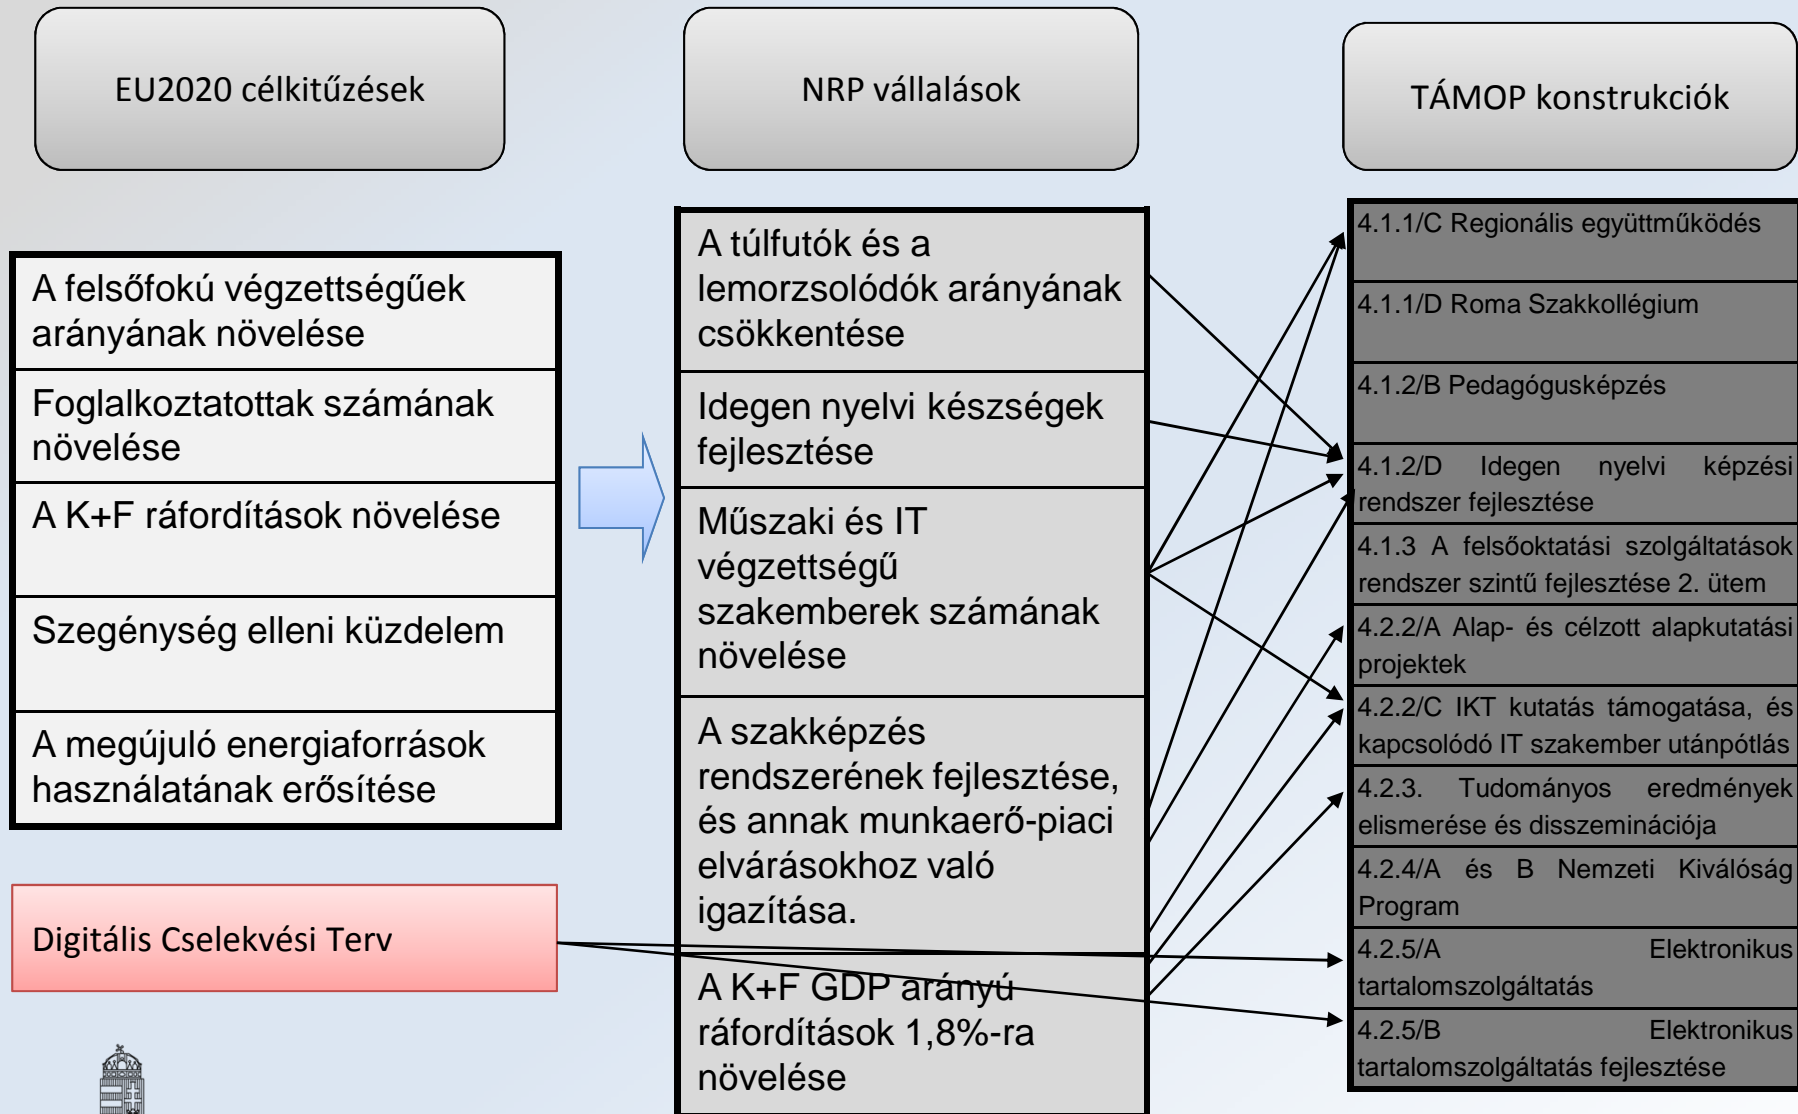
EU2020 célkitűzések

NRP vállalások

TÁMOP konstrukciók

A felsőfokú végzettségűek arányának növelése

Foglalkoztatottak számának növelése

A K+F ráfordítások növelése

Szegénység elleni küzdelem

A megújuló energiaforrások használatának erősítése

Digitális Cselekvési Terv

A túlfutók és a lemorzsolódók arányának csökkentése

Idegen nyelvi készségek fejlesztése

Műszaki és IT végzettségű szakemberek számának növelése

A szakképzés rendszerének fejlesztése, és annak munkaerő-piaci elvárásokhoz való igazítása.

A K+F GDP arányú ráfordítások 1,8%-ra növelése

4.1.1/C Regionális együttműködés

4.1.1/D Roma Szakkollégium

4.1.2/B Pedagógusképzés

4.1.2/D Idegen nyelvi képzési rendszer fejlesztése

4.1.3 A felsőoktatási szolgáltatások rendszer szintű fejlesztése 2. ütem

4.2.2/A Alap- és célzott alapkutatási projektek

4.2.2/C IKT kutatás támogatása, és kapcsolódó IT szakember utánpótlás

4.2.3. Tudományos eredmények elismerése és disszeminációja

4.2.4/A és B Nemzeti Kiválóság Program

4.2.5/A Elektronikus tartalomszolgáltatás

4.2.5/B Elektronikus tartalomszolgáltatás fejlesztése